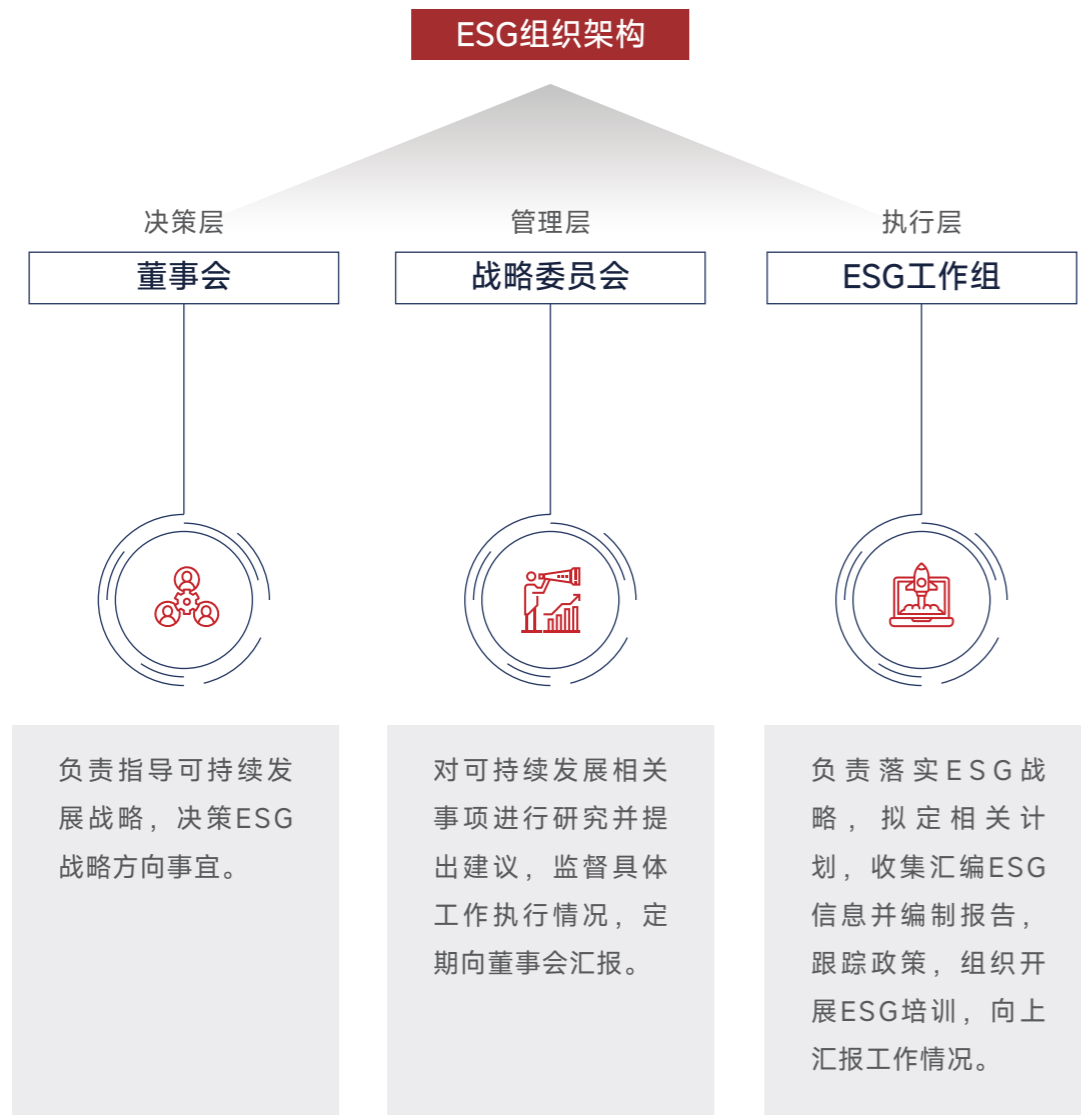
ESG组织架构

决策层
董事会

管理层
战略委员会

执行层
ESG工作组

负责指导可持续发展战略，决策ESG战略方向事宜。

对可持续发展相关事项进行研究并提出建议，监督具体工作执行情况，定期向董事会汇报。

负责落实ESG战略，拟定相关计划，收集汇编ESG信息并编制报告，跟踪政策，组织开展ESG培训，向上汇报工作情况。